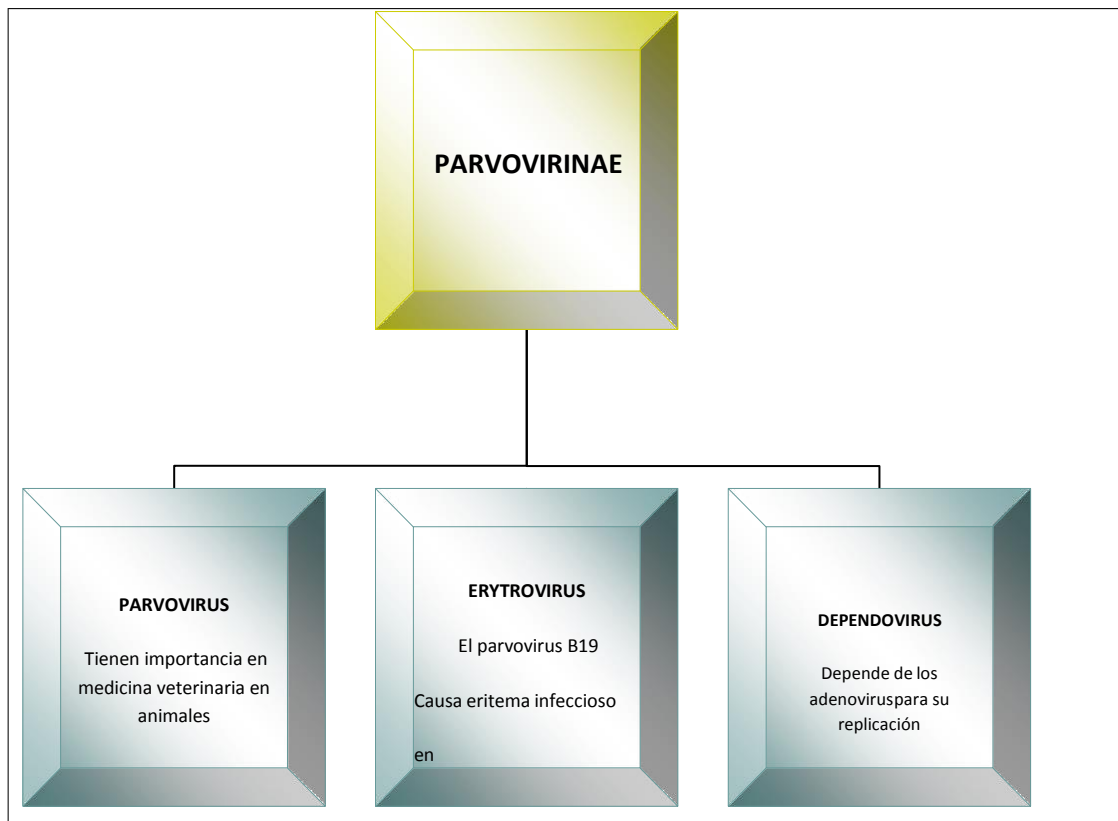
PARVOVIRINAE

PARVOVIRUS

Tienen importancia en medicina veterinaria en animales

ERYTROVIRUS

El parvovirus B19

Causa eritema infeccioso

en

DEPENDOVIRUS

Depende de los adenoviruspara su replicación